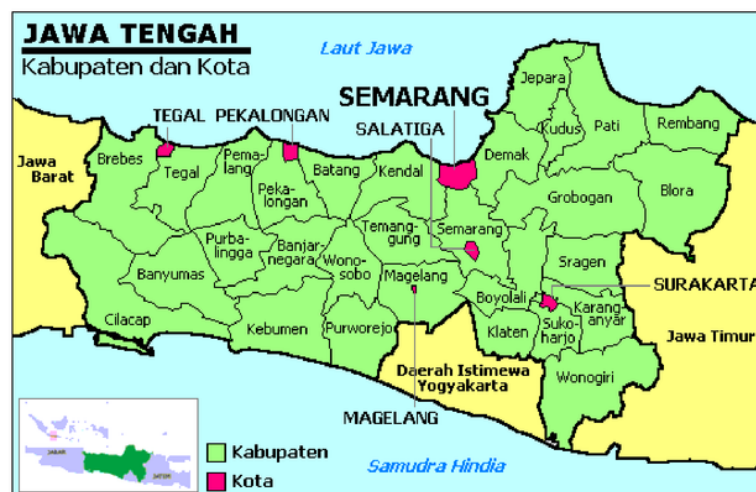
JAWA TENGAH
Kabupaten dan Kota

Laut Jawa

SEMARANG

TEGAL PEKALONGAN

SALATIGA

Jepara

Kudus Pati Rembang

Jawa Barat

Brebes

Tegal

Pemalang

Pekalongan

Batang

Kendal

Demak

Blora

Grobogan

Temanggung

Semarang

Purbalingga

Banjarnegara

Wonosobo

Banyumas

Magelang

Sragen

SURAKARTA

Boyolali

Karanganyar

Cilacap

Kebumen

Purworejo

Klaten

Sukoharjo

Jawa Timur

Daerah Istimewa Yogyakarta

Wonogiri

MAGELANG

Kabupaten

Kota

Samudra Hindia